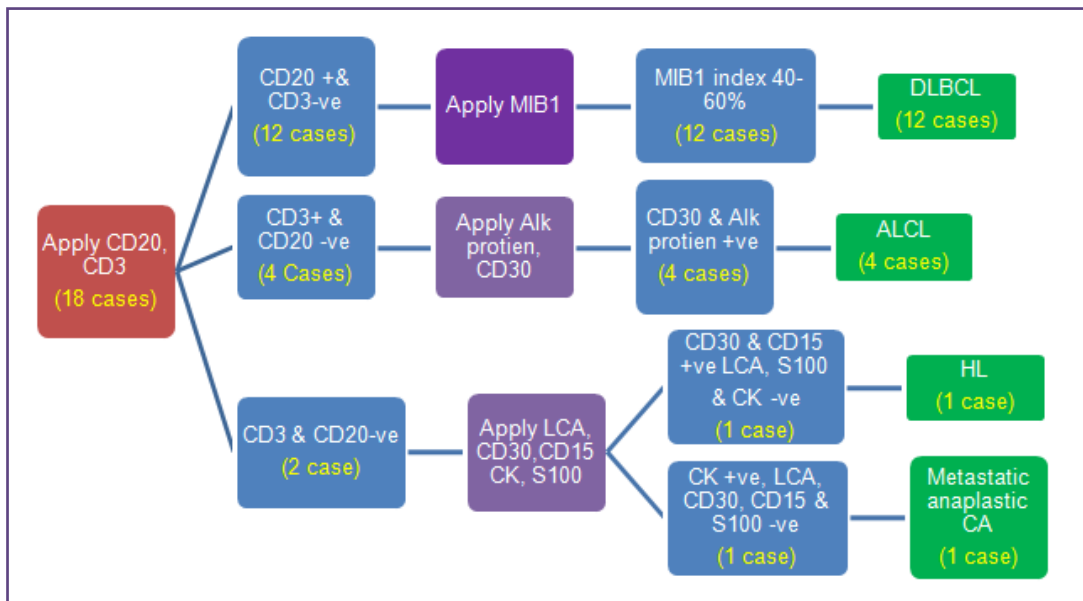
Apply CD20, CD3
(18 cases)

CD20 +& CD3-ve
(12 cases)

Apply MIB1

MIB1 index 40-60%
(12 cases)

DLBCL
(12 cases)

CD3+ & CD20 -ve
(4 Cases)

Apply Alk protien, CD30

CD30 & Alk protien +ve
(4 cases)

ALCL
(4 cases)

CD3 & CD20-ve
(2 case)

Apply LCA, CD30,CD15 CK, S100

CD30 & CD15 +ve LCA, S100 & CK -ve
(1 case)

HL
(1 case)

CK +ve, LCA, CD30, CD15 & S100 -ve
(1 case)

Metastatic anaplastic CA
(1 case)